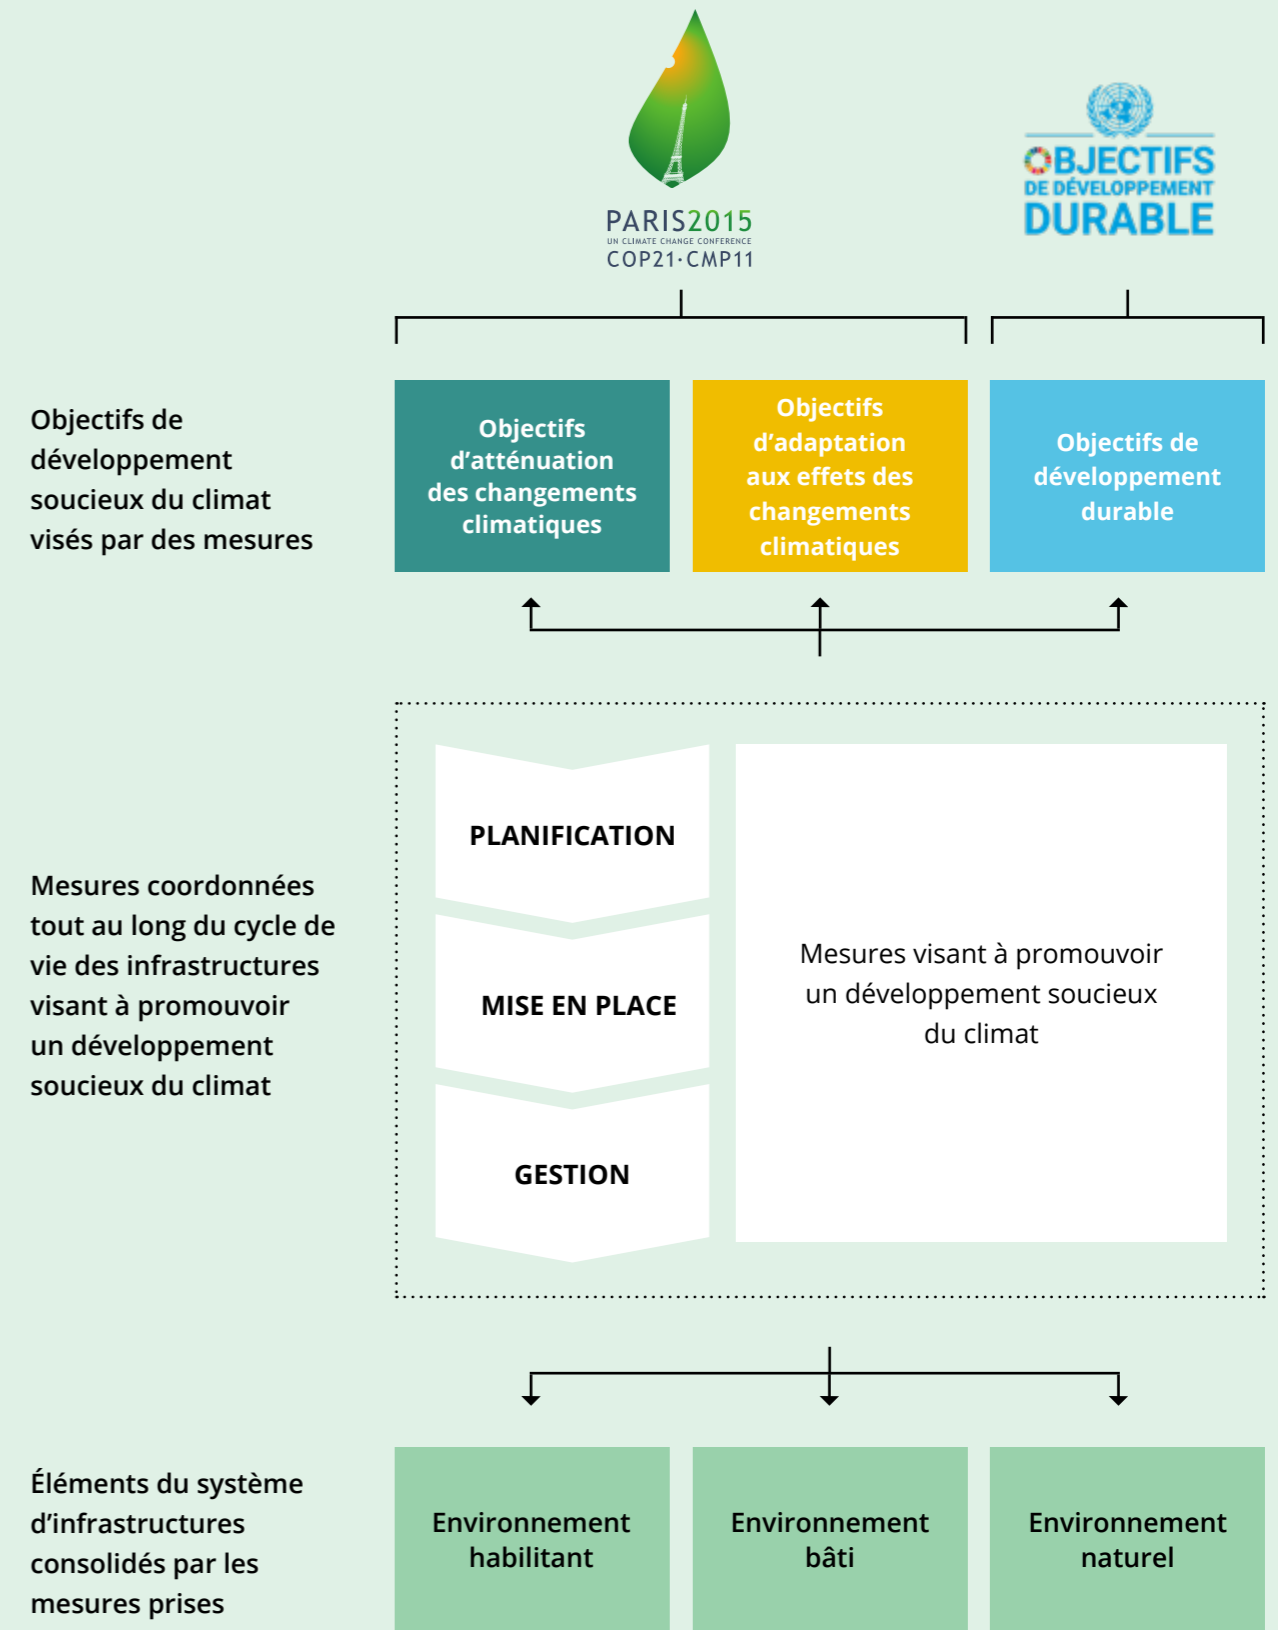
PARIS2015
UN CLIMATE CHANGE CONFERENCE
COP21·CMP11

OBJECTIFS DE DÉVELOPPEMENT DURABLE

Objectifs de développement soucieux du climat visés par des mesures

Objectifs d'atténuation des changements climatiques

Objectifs d'adaptation aux effets des changements climatiques

Objectifs de développement durable

Mesures coordonnées tout au long du cycle de vie des infrastructures visant à promouvoir un développement soucieux du climat

PLANIFICATION

MISE EN PLACE

GESTION

Mesures visant à promouvoir un développement soucieux du climat

Éléments du système d'infrastructures consolidés par les mesures prises

Environnement habilitant

Environnement bâti

Environnement naturel